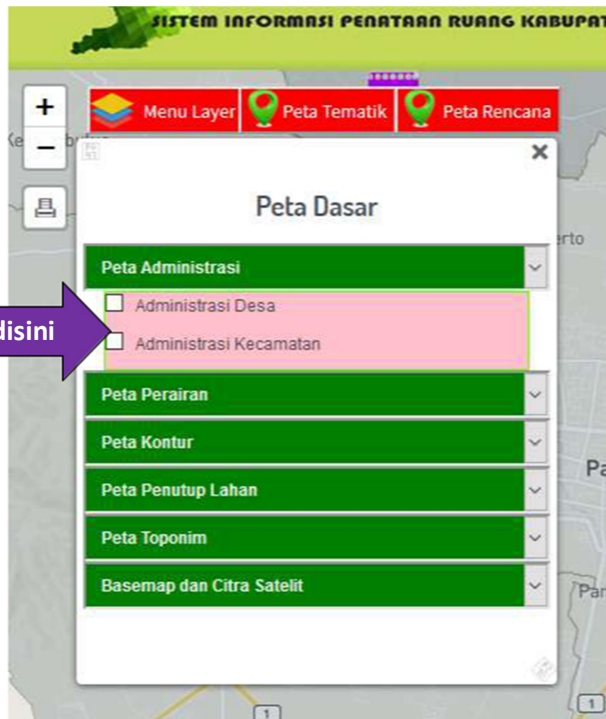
SISTEM INFORMASI PENATAAN RUANG KABUPAT

+
−

Menu Layer
Peta Tematik
Peta Rencana

×

Peta Dasar

Peta Administrasi

disini

Administrasi Desa

Administrasi Kecamatan

Peta Perairan

Peta Kontur

Peta Penutup Lahan

Peta Toponim

Basemap dan Citra Satelit

erto

Pa

Par

1

1